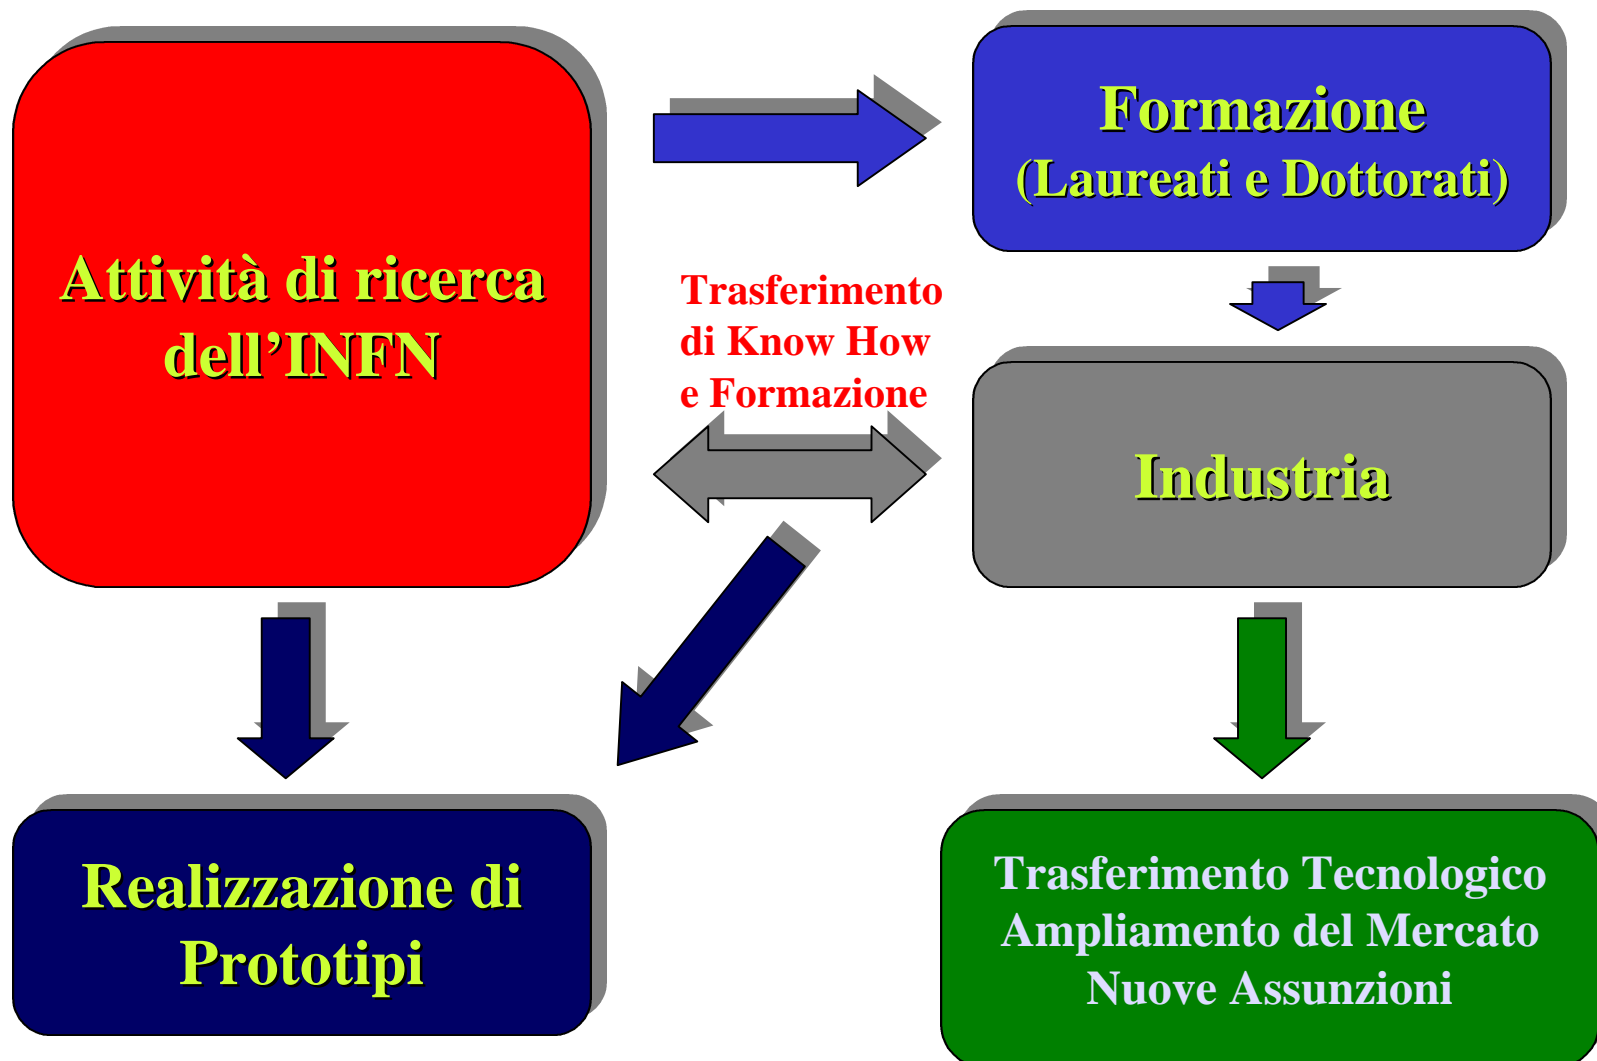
Attività di ricerca dell’INFN

Formazione
(Laureati e Dottorati)

Trasferimento
di Know How
e Formazione

Industria

Realizzazione di
Prototipi

Trasferimento Tecnologico
Ampliamento del Mercato
Nuove Assunzioni